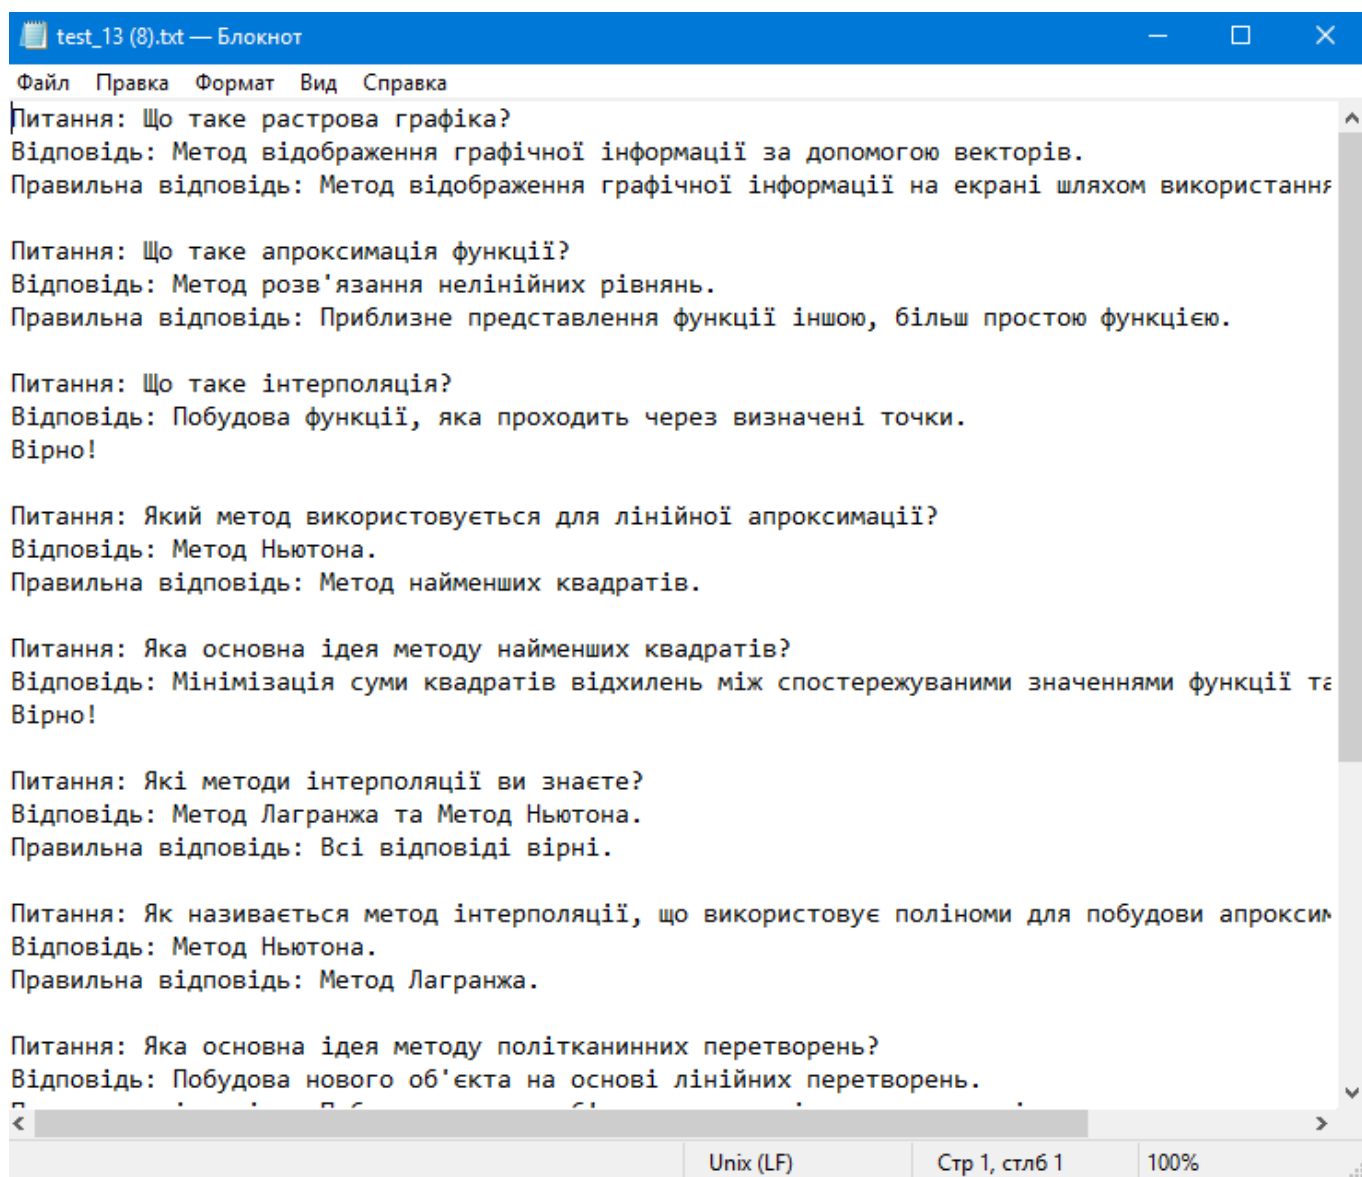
test_13 (8).txt — Блокнот

Файл Правка Формат Вид Справка

Питання: Що таке растрова графіка?
Відповідь: Метод відображення графічної інформації за допомогою векторів.
Правильна відповідь: Метод відображення графічної інформації на екрані шляхом використання

Питання: Що таке апроксимація функції?
Відповідь: Метод розв'язання нелінійних рівнянь.
Правильна відповідь: Приблизне представлення функції іншою, більш простою функцією.

Питання: Що таке інтерполяція?
Відповідь: Побудова функції, яка проходить через визначені точки.
Вірно!

Питання: Який метод використовується для лінійної апроксимації?
Відповідь: Метод Ньютона.
Правильна відповідь: Метод найменших квадратів.

Питання: Яка основна ідея методу найменших квадратів?
Відповідь: Мінімізація суми квадратів відхилень між спостережуваними значеннями функції та
Вірно!

Питання: Які методи інтерполяції ви знаєте?
Відповідь: Метод Лагранжа та Метод Ньютона.
Правильна відповідь: Всі відповіді вірні.

Питання: Як називається метод інтерполяції, що використовує поліноми для побудови апроксим
Відповідь: Метод Ньютона.
Правильна відповідь: Метод Лагранжа.

Питання: Яка основна ідея методу політканинних перетворень?
Відповідь: Побудова нового об'єкта на основі лінійних перетворень.
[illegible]

Unix (LF) Стр 1, стлб 1 100%